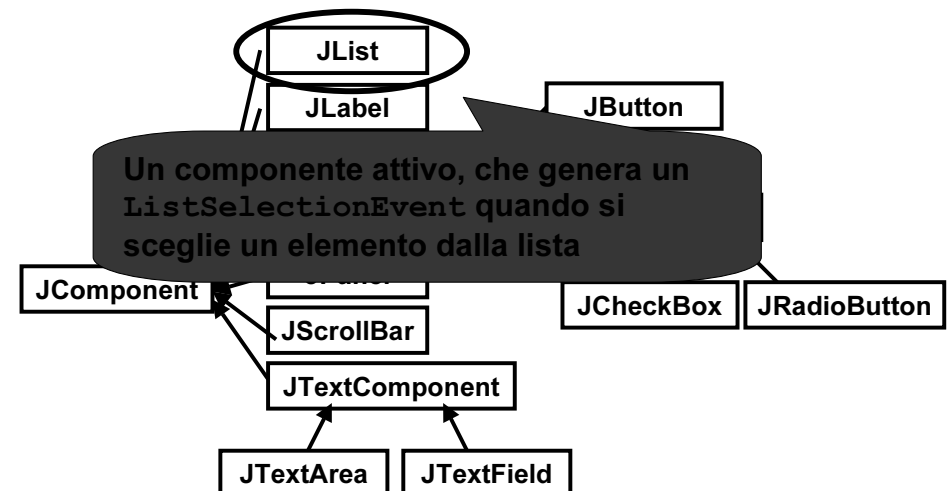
JList

JLabel

JButton

Un componente attivo, che genera un ListSelectionEvent quando si sceglie un elemento dalla lista

JComponent

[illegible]

JCheckBox

JRadioButton

JScrollBar

JTextComponent

JTextArea

JTextField